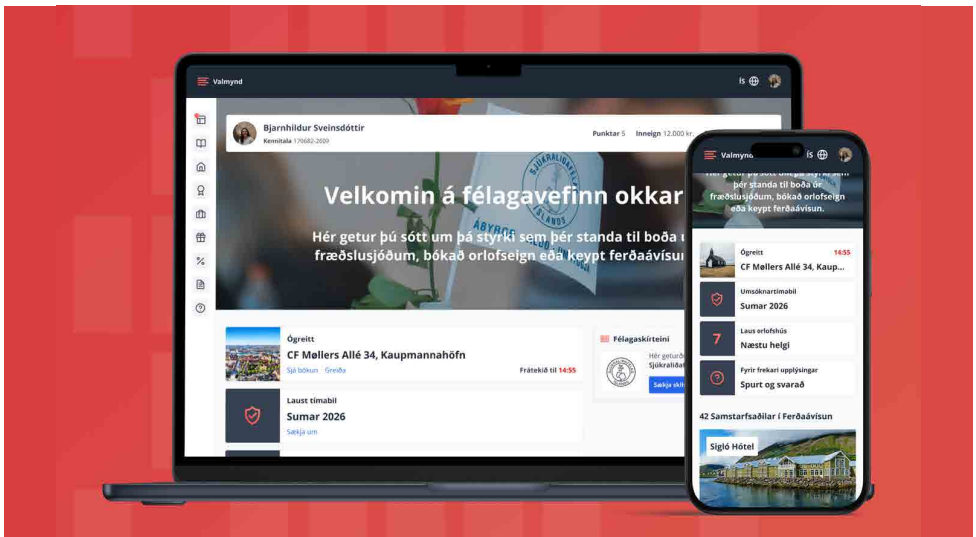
Valmynd

IS

Bjarnhildur Sveinsdóttir

Kennitala 170682-2009

Punktar 5 Inneign 12.000 kr.

Velkomin á félagavefinn okkar

Hér getur þú sótt um þá styrki sem þér standa til boða u fræðslusjóðum, bókað orlofseign eða keypt ferðaávísun

Ógreitt

CF Møllers Allé 34, Kaupmannahöfn

Sjá bókun Greiða

Frátekið til 14:55

Laust tímabil

Sumar 2026

Sækja um

Félagaskírteini

Hér geturð

Sjúkraliðaf

Sækja skír

Valmynd

IS

Hér getur þú sótt um þá styrki sem þér standa til boða úr fræðslusjóðum, bókað orlofseign eða keypt ferðaávísun.

Ógreitt

14:55

CF Møllers Allé 34, Kaup...

Umsóknartímabil

Sumar 2026

7

Laus orlofshús

Næstu helgi

Fyrir frekari upplýsingar

Spurt og svarað

42 Samstarfsaðilar í Ferðaávísun

Sigló Hótel